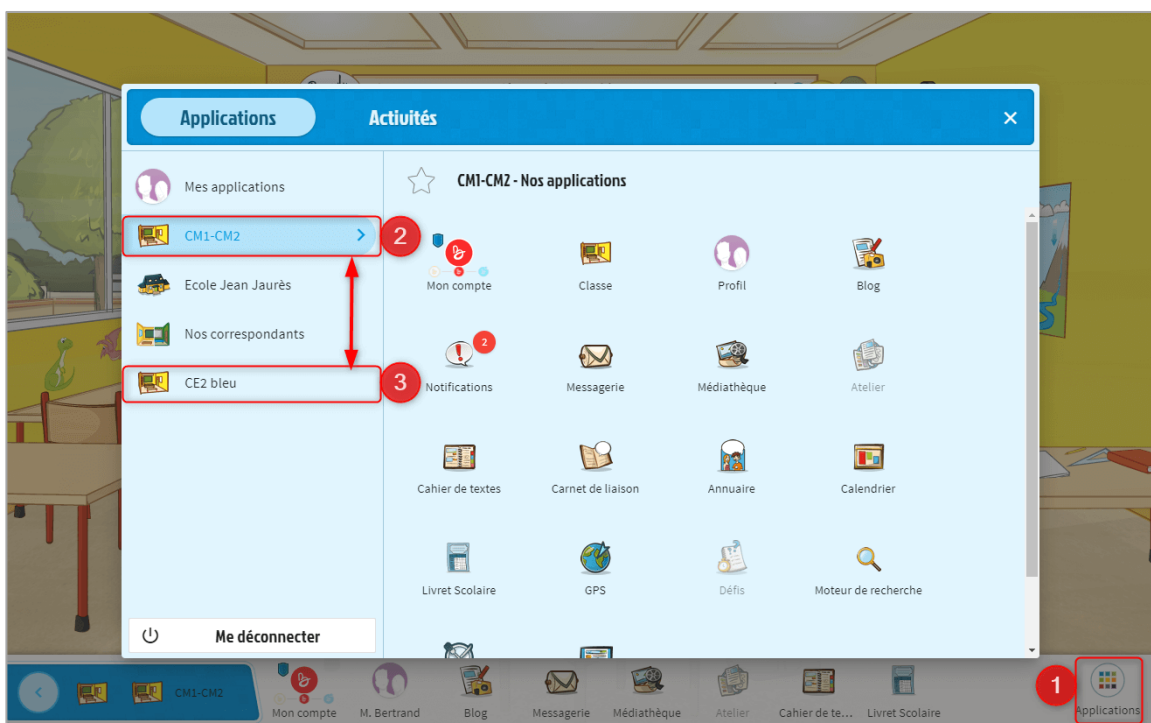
Applications

Activités

×

Mes applications

CM1-CM2

2

Ecole Jean Jaurès

Nos correspondants

3

CE2 bleu

Me déconnecter

CM1-CM2 - Nos applications

Mon compte

Classe

Profil

Blog

2

Notifications

Messagerie

Médiathèque

Atelier

Cahier de textes

Carnet de liaison

Annuaire

Calendrier

Livret Scolaire

GPS

Défis

Moteur de recherche

CM1-CM2

Mon compte

M. Bertrand

Blog

Messagerie

Médiathèque

Atelier

Cahier de te...

Livret Scolaire

1

Applications